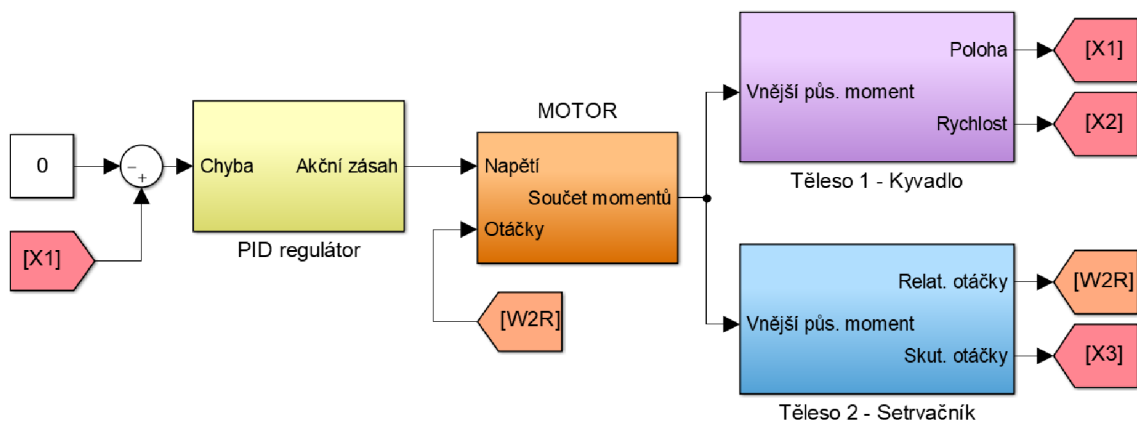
0

−
+

[X1]

Chyba Akční zásah

PID regulátor

MOTOR

Napětí
Součet momentů
Otáčky

[W2R]

Vnější pús. moment
Poloha
Rychlost

Těleso 1 - Kyvadlo

[X1]
[X2]

Vnější pús. moment
Relat. otáčky
Skut. otáčky

Těleso 2 - Setrvačník

[W2R]
[X3]